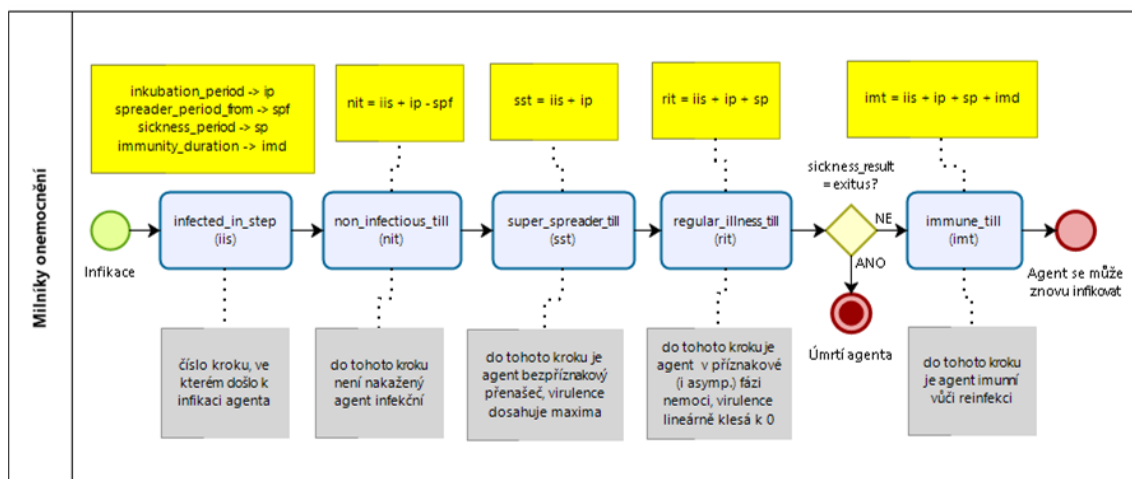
Milníky onemocnění

inkubation_period -> ip
spreader_period_from -> spf
sickness_period -> sp
immunity_duration -> imd

nit = iis + ip - spf

sst = iis + ip

rit = iis + ip + sp

imt = iis + ip + sp + imd

Infikace

infected_in_step
(iis)

non_infectious_till
(nit)

super_spreader_till
(sst)

regular_illness_till
(rit)

sickness_result = exitus?

NE

ANO

immune_till
(imt)

Agent se může znovu infikovat

Úmrtí agenta

číslo kroku, ve kterém došlo k infikaci agenta

do tohoto kroku není nakažený agent infekční

do tohoto kroku je agent bezpříznakový přenašeč, virulence dosahuje maxima

do tohoto kroku je agent v příznakové (i asymp.) fázi nemoci, virulence lineárně klesá k 0

do tohoto kroku je agent imumí vůči reinfekci